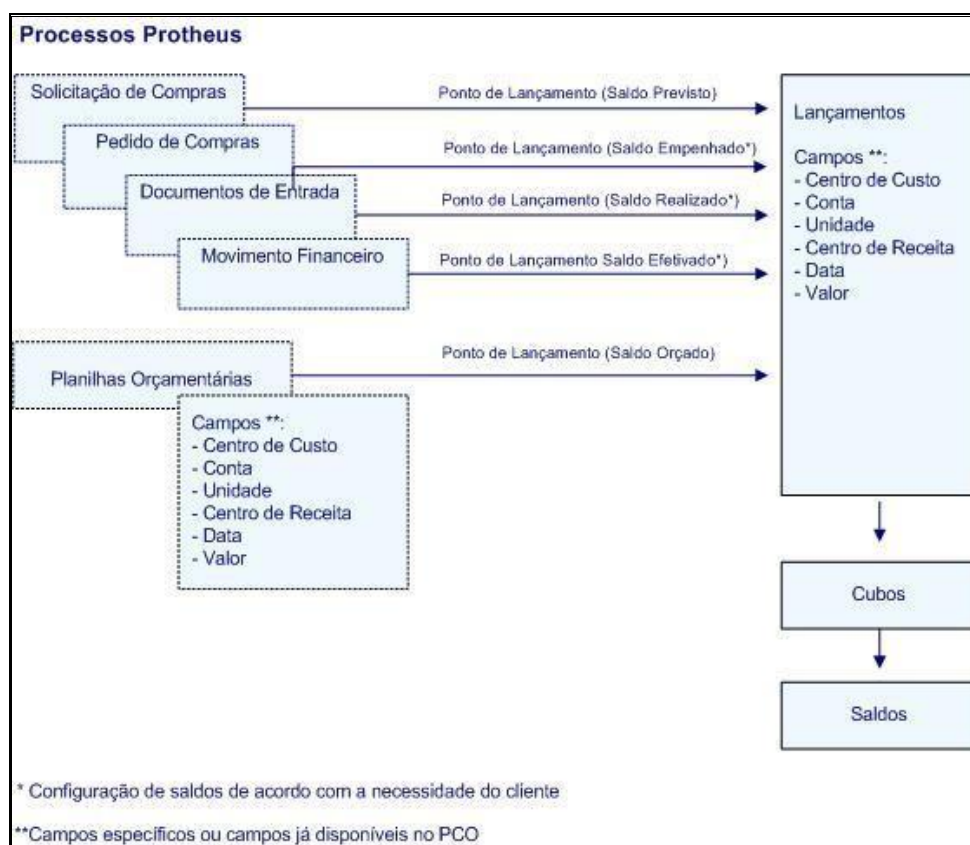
Processos Protheus

Solicitação de Compras

Ponto de Lançamento (Saldo Previsto)

Pedido de Compras

Ponto de Lançamento (Saldo Empenhado*)

Documentos de Entrada

Ponto de Lançamento (Saldo Realizado*)

Movimento Financeiro

Ponto de Lançamento Saldo Efetivado*)

Lançamentos

Campos **:
- Centro de Custo
- Conta
- Unidade
- Centro de Receita
- Data
- Valor

Planilhas Orçamentárias

Ponto de Lançamento (Saldo Orçado)

Campos **:
- Centro de Custo
- Conta
- Unidade
- Centro de Receita
- Data
- Valor

Cubos

Saldos

* Configuração de saldos de acordo com a necessidade do cliente

**Campos específicos ou campos já disponíveis no PCO